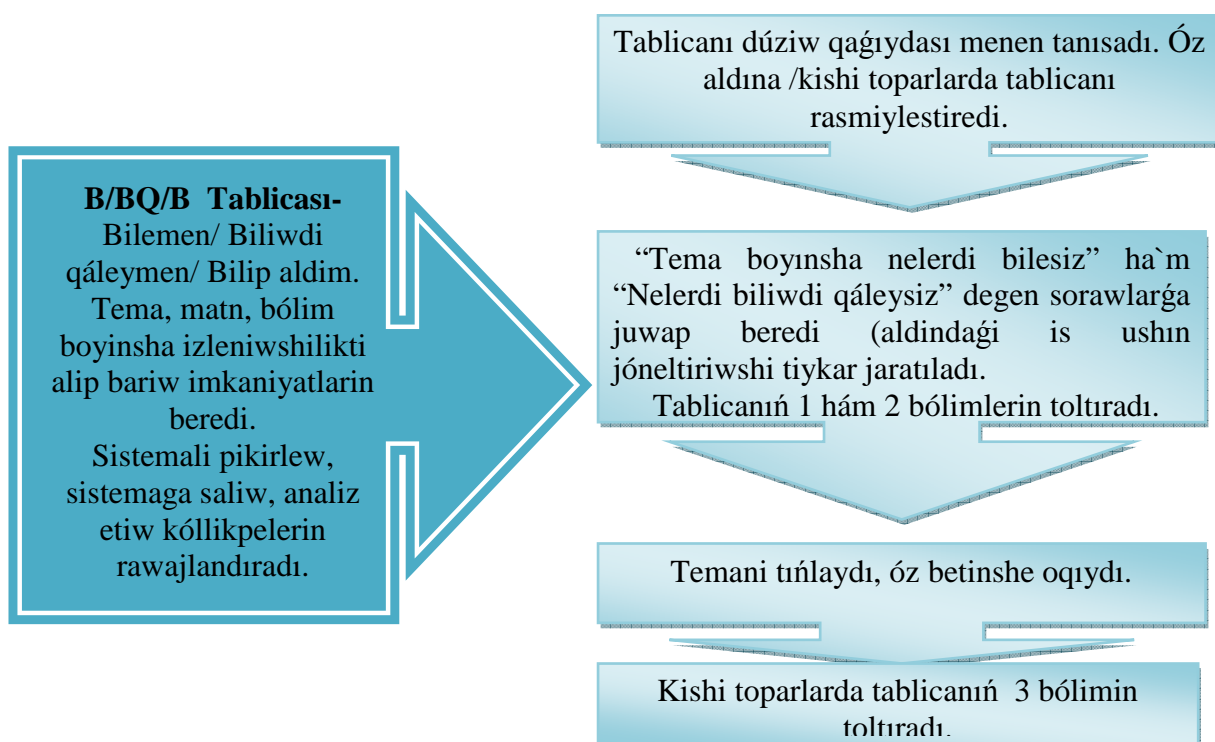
**B/BQ/B Tablicası-** Bilemen/ Biliwdi qáleymen/ Bilip aldim. Tema, matn, bólim boyinsha izleniwshilikti alip bariw imkaniyatlarin beredi. Sistemali pikirlew, sistemaga saliw, analiz etiw kóllikpelerin rawajlandıradı.

Tablicanı dúziw qaǵıydası menen tanısadı. Óz aldına /kishi toparlarda tablicanı rasmiylestiredi.

"Tema boyınsha nelerdi bilesiz" ha`m "Nelerdi biliwdi qáleysiz" degen sorawlarǵa juwap beredi (aldindaǵi is ushın jóneltiriwshi tiykar jaratıladı. Tablicanıń 1 hám 2 bólimlerin toltıradı.

Temani tıńlaydı, óz betinshe oqıydı.

Kishi toparlarda tablicanıń 3 bólimin toltıradı.